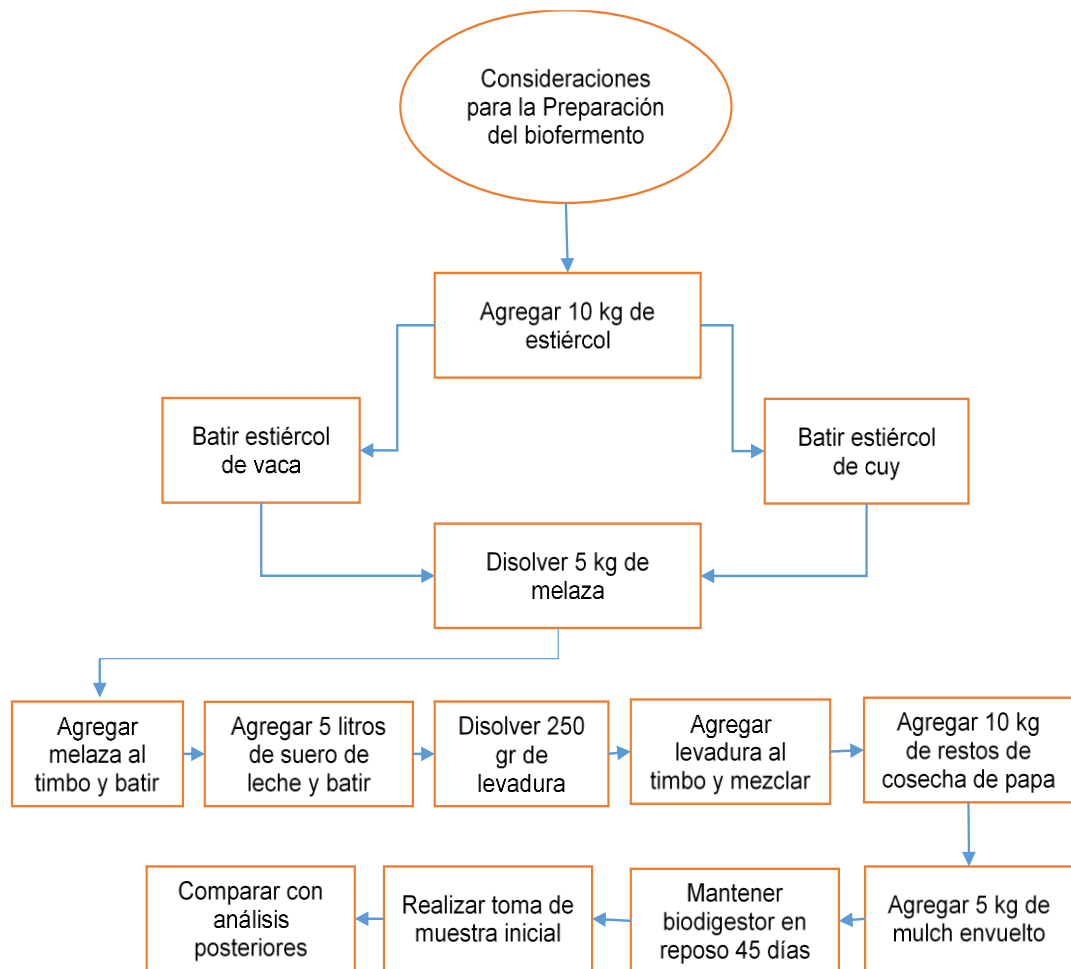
Consideraciones para la Preparación del biofermento

Agregar 10 kg de estiércol

Batir estiércol de vaca

Batir estiércol de cuy

Disolver 5 kg de melaza

Agregar melaza al timbo y batir

Agregar 5 litros de suero de leche y batir

Disolver 250 gr de levadura

Agregar levadura al timbo y mezclar

Agregar 10 kg de restos de cosecha de papa

Agregar 5 kg de mulch envuelto

Mantener biodigestor en reposo 45 días

Realizar toma de muestra inicial

Comparar con análisis posteriores